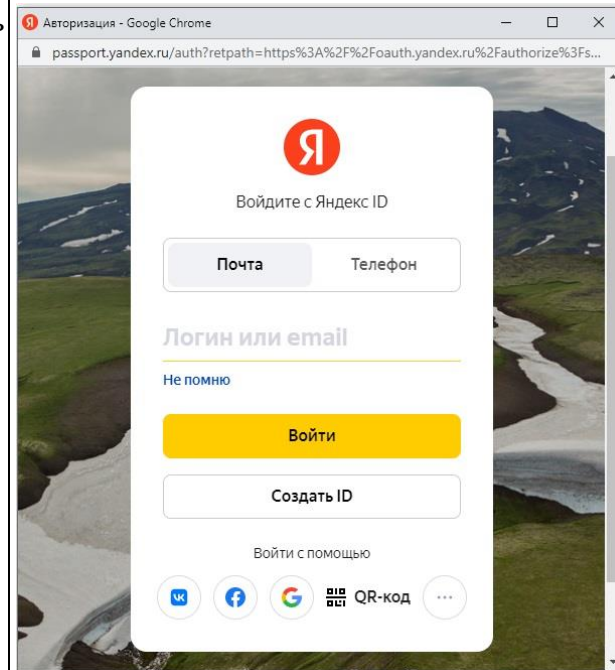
Авторизация - Google Chrome

passport.yandex.ru/auth?retpath=https%3A%2F%2Foauth.yandex.ru%2Fauthorize%3Fs...

Я

Войдите с Яндекс ID

Почта

Телефон

Логин или email

Не помню

Войти

Создать ID

Войти с помощью

QR-код

···